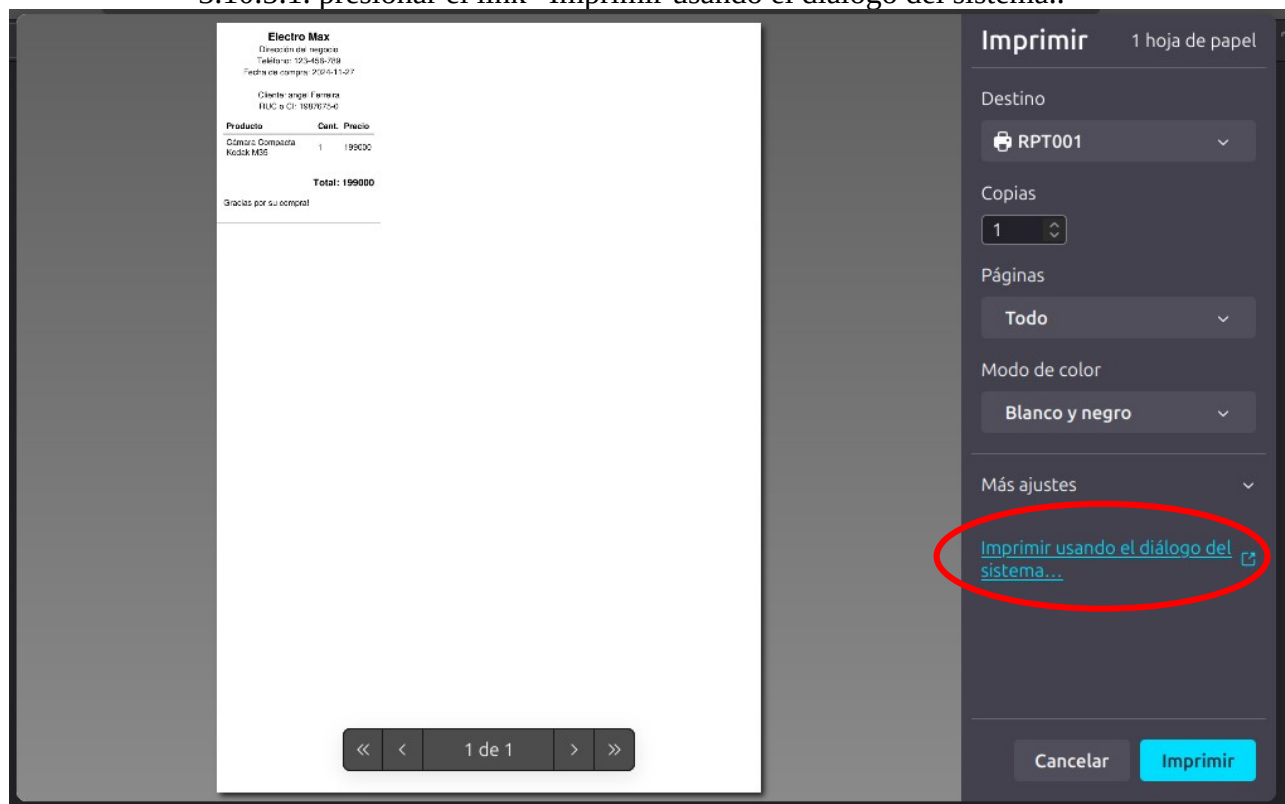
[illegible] presionar el link "Imprimir usando el diálogo del sistema."

Electro Max
Dirección del negocio
Teléfono: 123-456-789
Fecha de compra: 2024-11-27

Cliente: angel Ferreira
RUC o CI: 18676754-0

| Producto | Cant. | Precio |
|---|---|---|
| Cámara Compacta Kodak M35 | 1 | 199000 |

Total: 199000

Gracias por su compra!

« ‹ 1 de 1 › »

Imprimir 1 hoja de papel

Destino
RPT001

Copias
1

Páginas
Todo

Modo de color
Blanco y negro

Más ajustes

Imprimir usando el diálogo del sistema…

Cancelar Imprimir